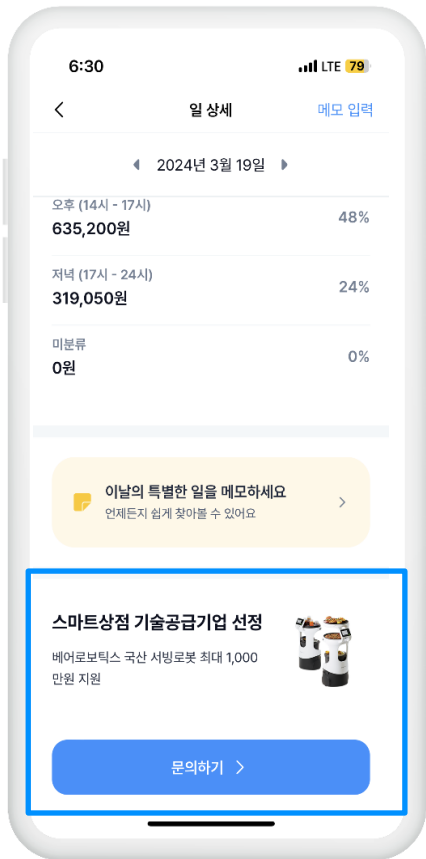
6:30

LTE 79

<

일 상세

메모 입력

2024년 3월 19일

오후 (14시 - 17시)
635,200원
48%

저녁 (17시 - 24시)
319,050원
24%

미분류
0원
0%

이날의 특별한 일을 메모하세요
언제든지 쉽게 찾아볼 수 있어요
>

스마트상점 기술공급기업 선정

베어로보틱스 국산 서빙로봇 최대 1,000만원 지원

문의하기 >